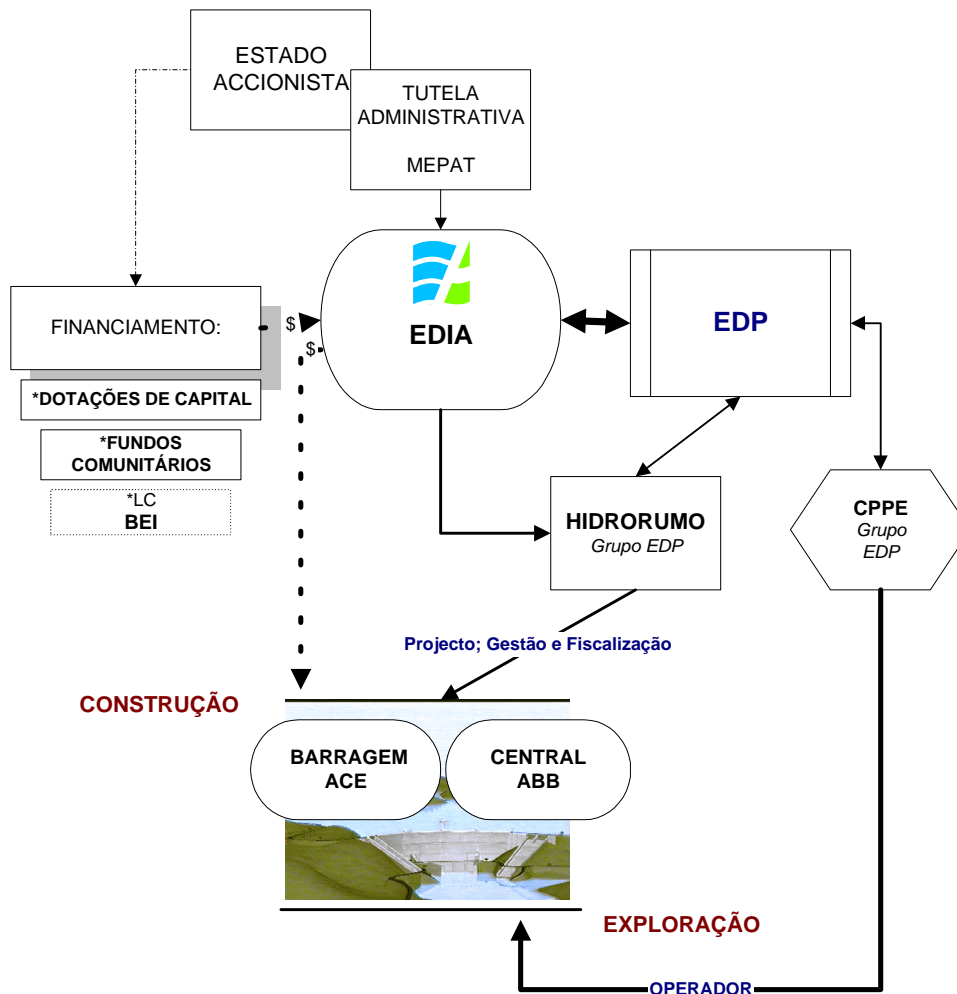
ESTADO ACCIONISTA

TUTELA ADMINISTRATIVA

MEPAT

FINANCIAMENTO:

$

$

EDIA

EDP

*DOTAÇÕES DE CAPITAL

*FUNDOS COMUNITÁRIOS

*LC
BEI

HIDRORUMO
Grupo EDP

CPPE
Grupo
EDP

Projecto; Gestão e Fiscalização

CONSTRUÇÃO

BARRAGEM
ACE

CENTRAL
ABB

EXPLORAÇÃO

OPERADOR